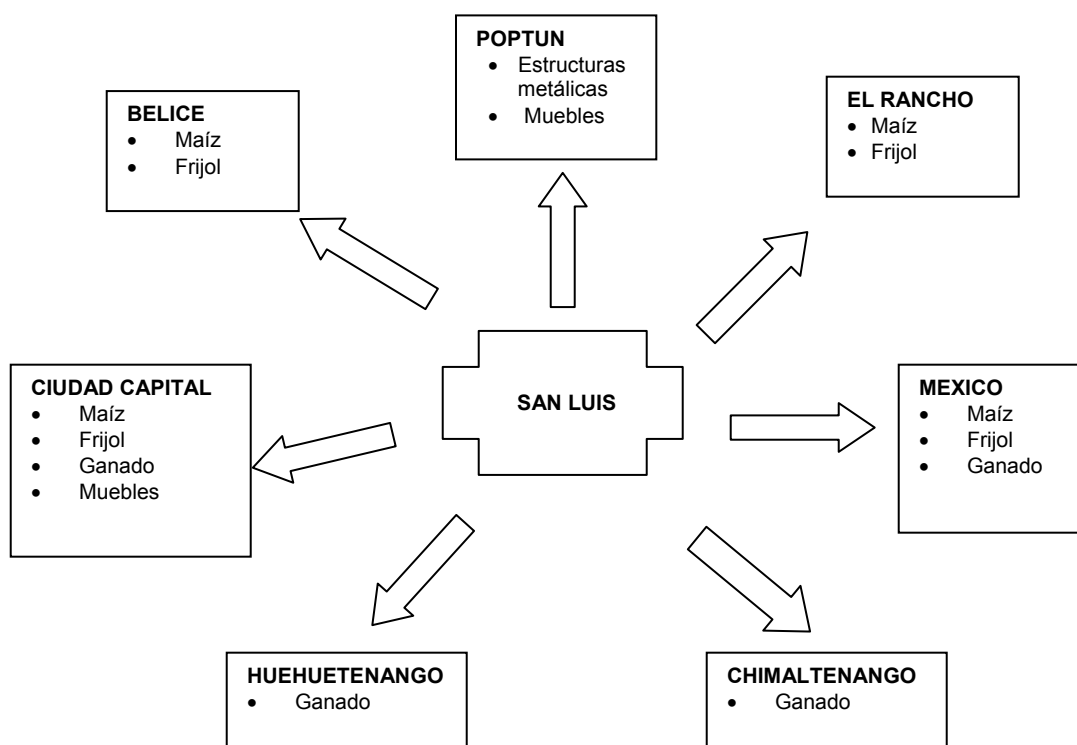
POPTUN
- Estructuras metálicas
- Muebles

BELICE
- Maíz
- Frijol

EL RANCHO
- Maíz
- Frijol

CIUDAD CAPITAL
- Maíz
- Frijol
- Ganado
- Muebles

SAN LUIS

MEXICO
- Maíz
- Frijol
- Ganado

HUEHUETENANGO
- Ganado

CHIMALTENANGO
- Ganado